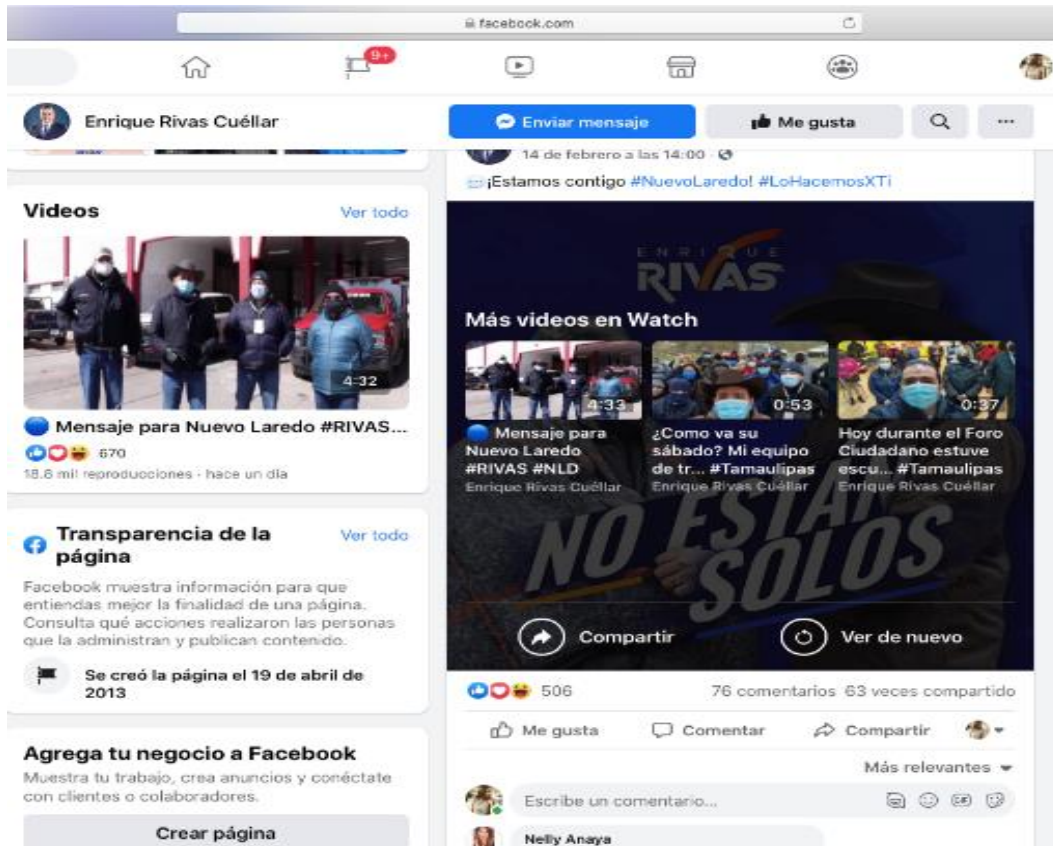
facebook.com

9+

Enrique Rivas Cuéllar

Enviar mensaje

Me gusta

...

Videos

Ver todo

4:32

Mensaje para Nuevo Laredo #RIVAS...

670

18.6 mil reproducciones · hace un día

Transparencia de la página

Ver todo

Facebook muestra información para que entiendas mejor la finalidad de una página. Consulta qué acciones realizaron las personas que la administran y publican contenido.

Se creó la página el 19 de abril de 2013

Agrega tu negocio a Facebook

Muestra tu trabajo, crea anuncios y conéctate con clientes o colaboradores.

Crear página

14 de febrero a las 14:00 ·

¡Estamos contigo #NuevoLaredo! #LoHacemosXTi

ENRIQUE RIVAS

Más videos en Watch

4:33

Mensaje para Nuevo Laredo #RIVAS #NLD

Enrique Rivas Cuéllar

0:53

¿Como va su sábado? Mi equipo de tr... #Tamaulipas

Enrique Rivas Cuéllar

0:37

Hoy durante el Foro Ciudadano estuve escu... #Tamaulipas

Enrique Rivas Cuéllar

NO ESTÁN SOLOS

Compartir

Ver de nuevo

506

76 comentarios 63 veces compartido

Me gusta

Comentar

Compartir

Más relevantes

Escribe un comentario...

Nelly Anaya